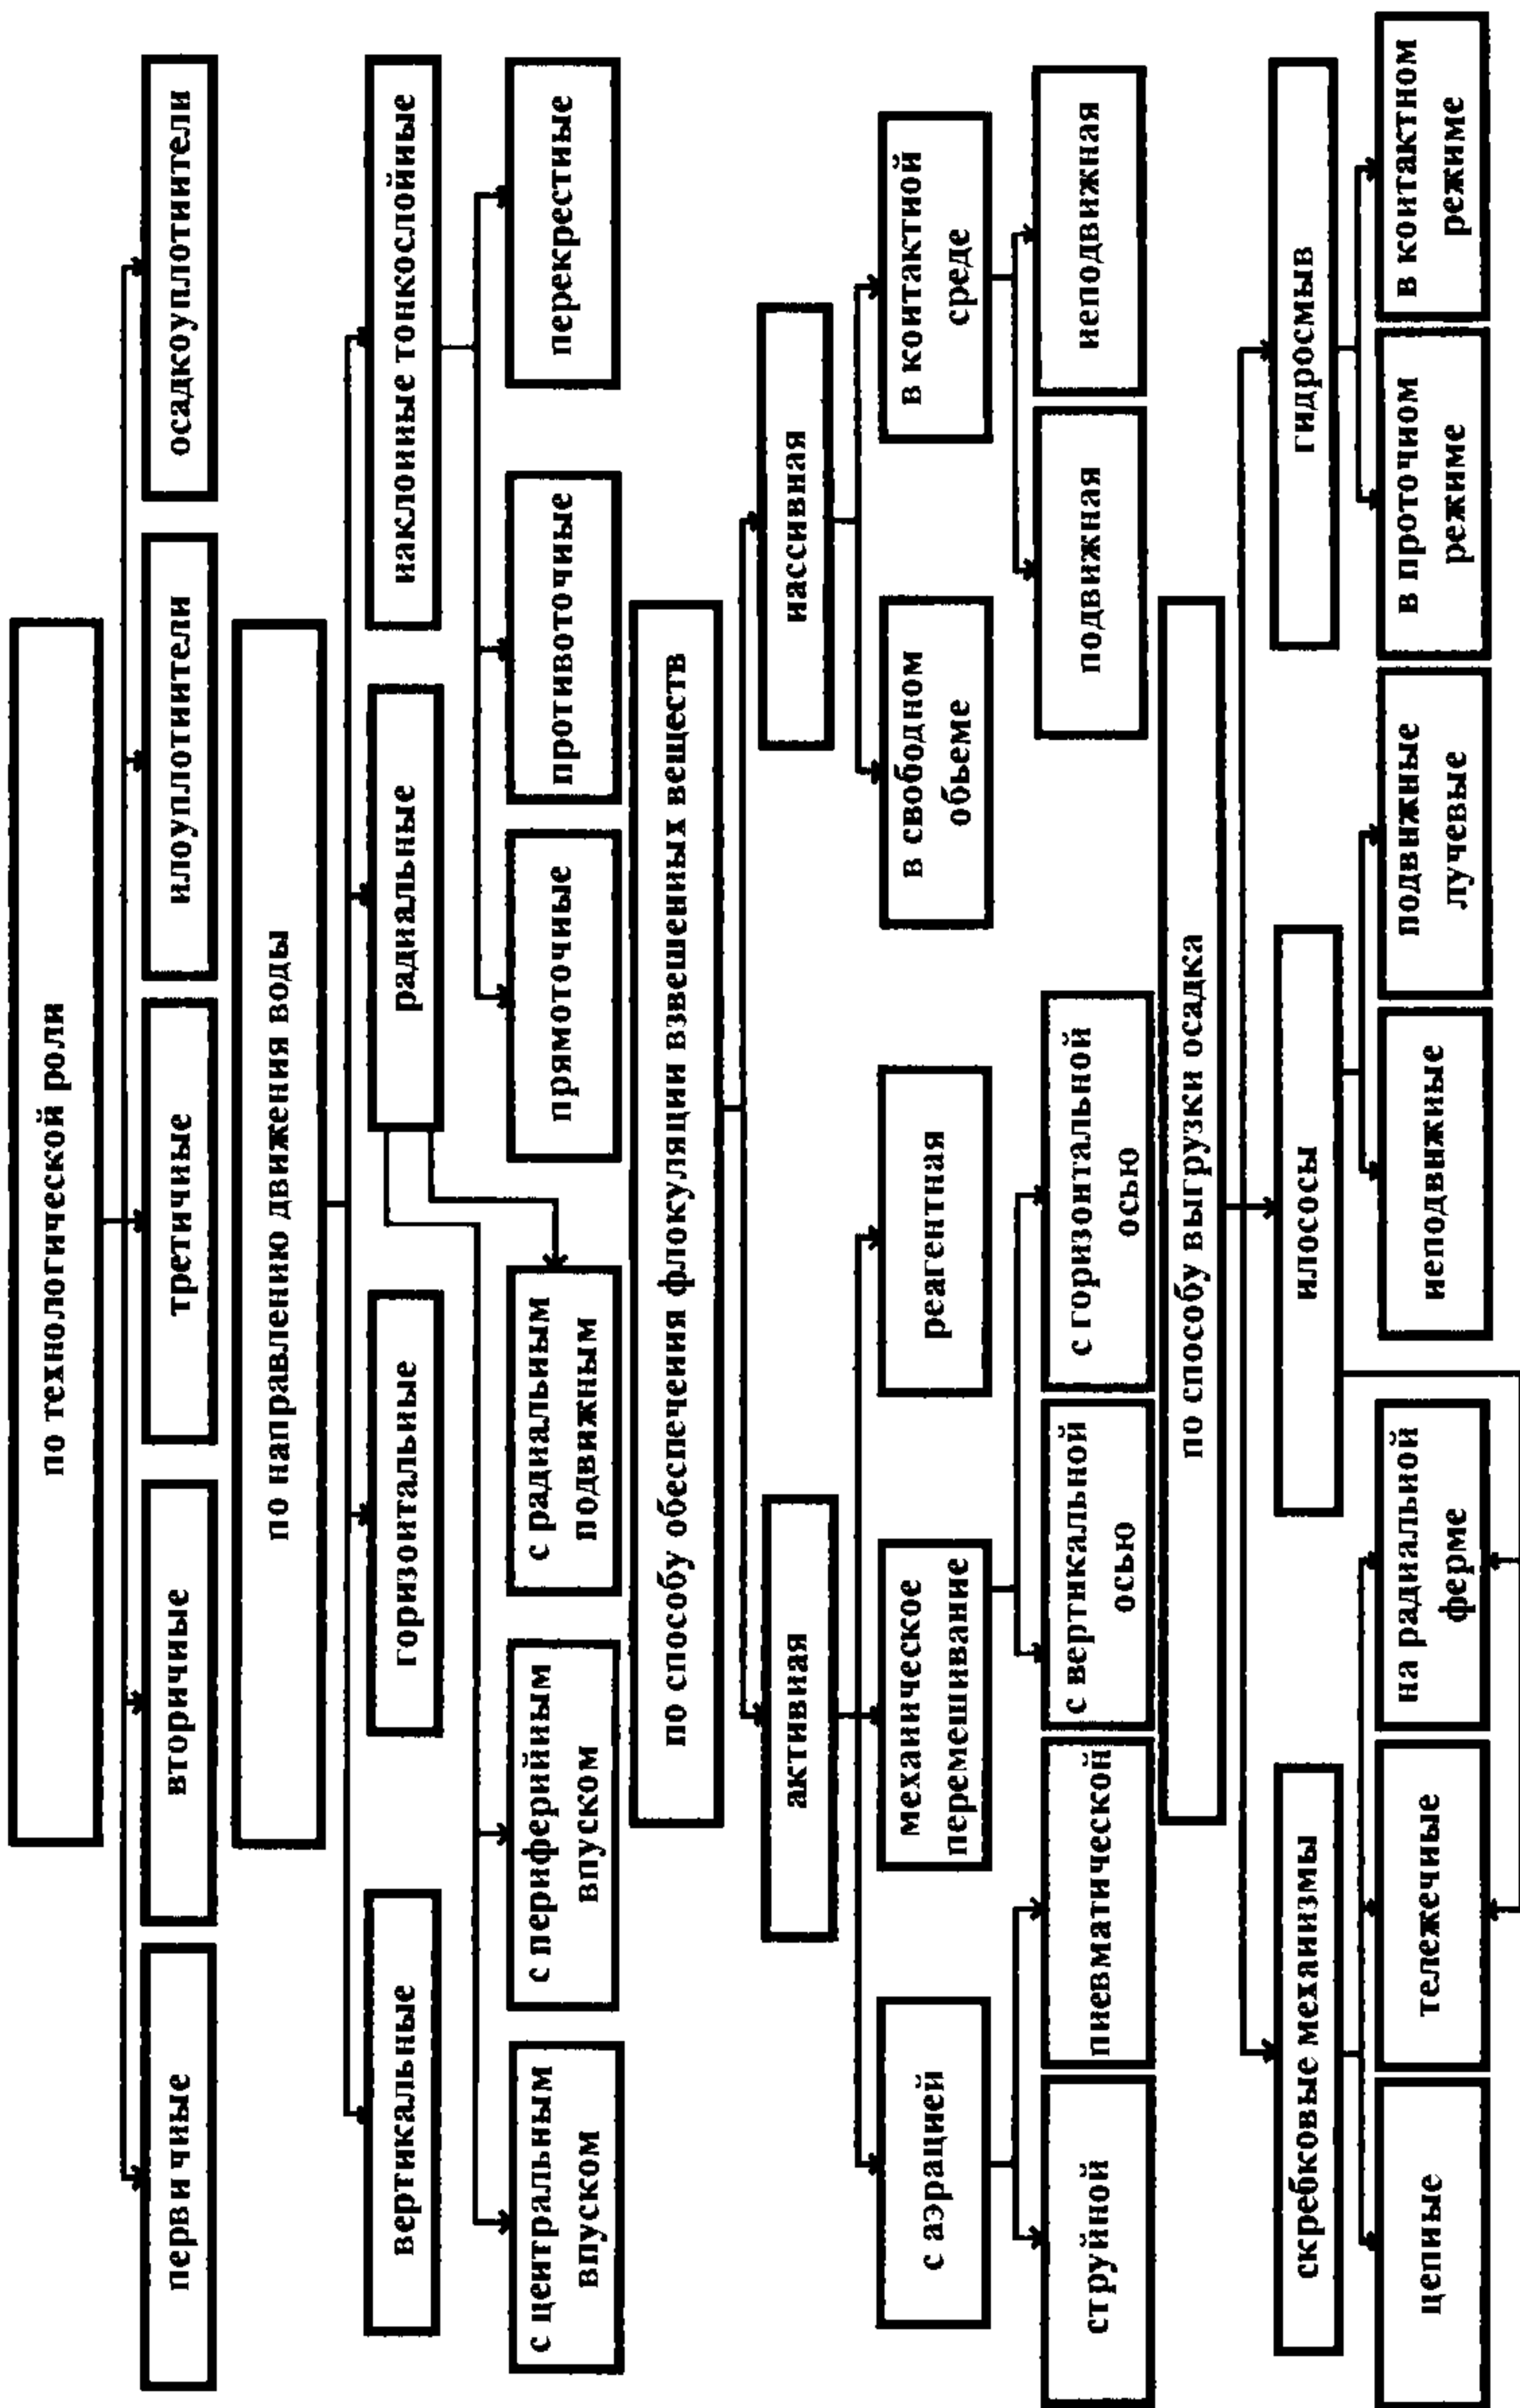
по технологической роли

первичные

вторичные

третичные

илоуплотнители

осадкоуплотнители

по направлению движения воды

вертикальные

горизонтальные

радиальные

наклонные тонкослойные

с центральным впуском

с периферийным впуском

с радиальным подвижным

прямоточные

противоточные

перекрестные

по способу обеспечения флокуляции взвешенных веществ

активная

пассивная

с аэрацией

механическое перемешивание

реагентная

в свободном обьеме

в контактной среде

струйной

пневматической

с вертикальной осью

с горизонтальной осью

подвижная

неподвижная

по способу выгрузки осадка

скребковые механизмы

илососы

гидросмыв

цепные

тележечные

на радиальной ферме

неподвижные

подвижные лучевые

в проточном режиме

в контактном режиме